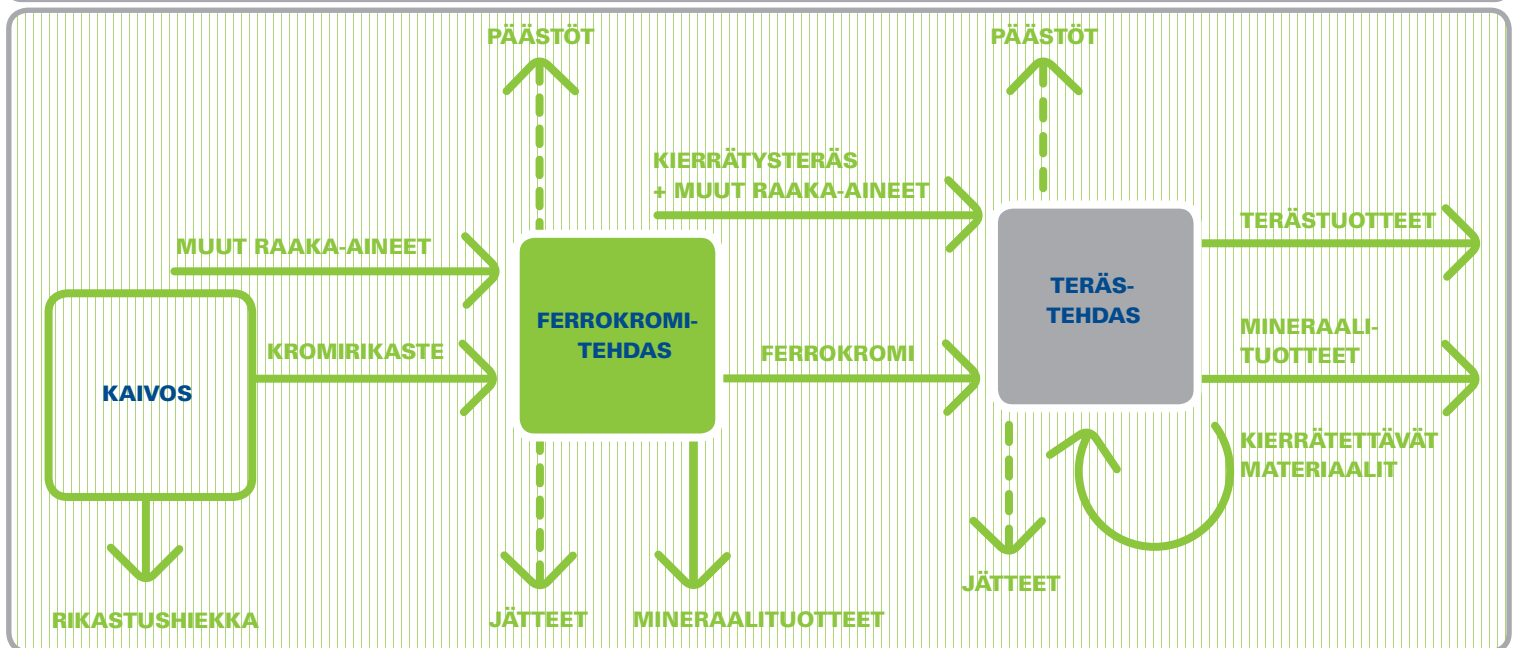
PÄÄSTÖT

PÄÄSTÖT

KIERRÄTYSTERÄS + MUUT RAAKA-AINEET

MUUT RAAKA-AINEET

TERÄSTUOTTEET

KAIVOS

KROMIRIKASTE

FERROKROMI-TEHDAS

FERROKROMI

TERÄS-TEHDAS

MINERAALI-TUOTTEET

KIERRÄTETTÄVÄT MATERIAALIT

JÄTTEET

RIKASTUSHIEKKA

JÄTTEET

MINERAALITUOTTEET